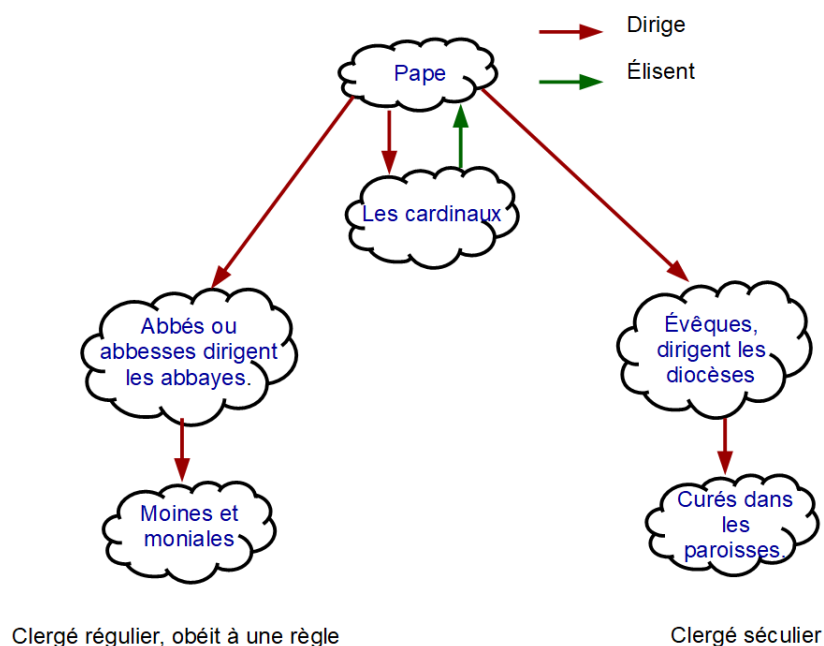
Dirige

Élisent

Pape

Les cardinaux

Abbés ou abbesses dirigent les abbayes.

Évêques, dirigent les diocèses

Moines et moniales

Curés dans les paroisses.

Clergé régulier, obéit à une règle

Clergé séculier